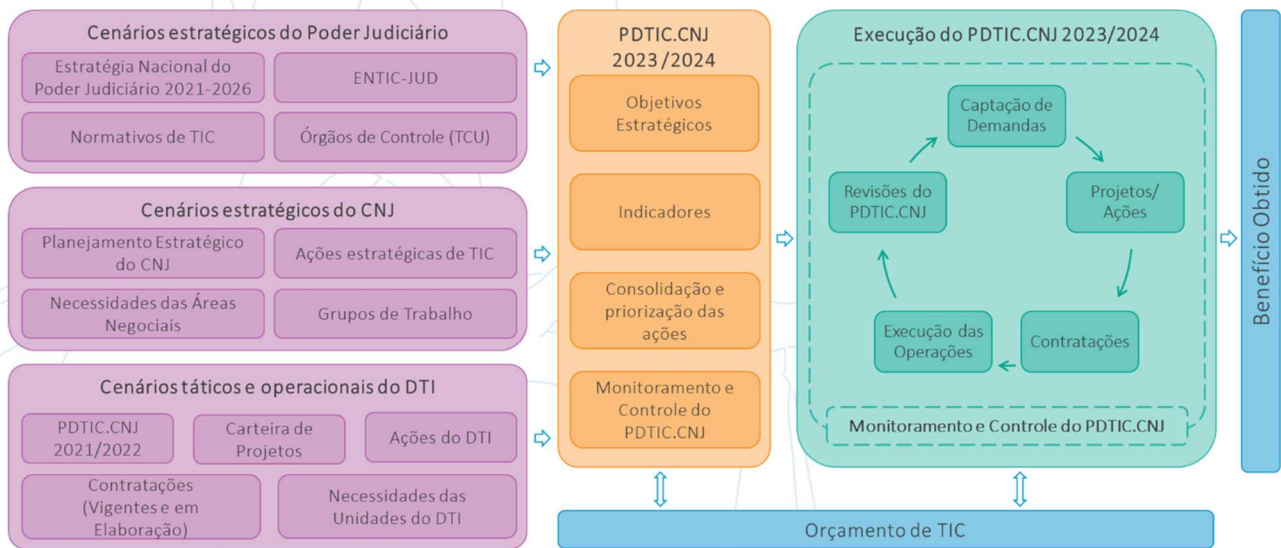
Cenários estratégicos do Poder Judiciário

Estratégia Nacional do Poder Judiciário 2021-2026

ENTIC-JUD

Normativos de TIC

Órgãos de Controle (TCU)

Cenários estratégicos do CNJ

Planejamento Estratégico do CNJ

Ações estratégicas de TIC

Necessidades das Áreas Negociais

Grupos de Trabalho

Cenários táticos e operacionais do DTI

PDTIC.CNJ 2021/2022

Carteira de Projetos

Ações do DTI

Contratações (Vigentes e em Elaboração)

Necessidades das Unidades do DTI

PDTIC.CNJ 2023/2024

Objetivos Estratégicos

Indicadores

Consolidação e priorização das ações

Monitoramento e Controle do PDTIC.CNJ

Execução do PDTIC.CNJ 2023/2024

Captação de Demandas

Projetos/ Ações

Contratações

Execução das Operações

Revisões do PDTIC.CNJ

Monitoramento e Controle do PDTIC.CNJ

Benefício Obtido

Orçamento de TIC